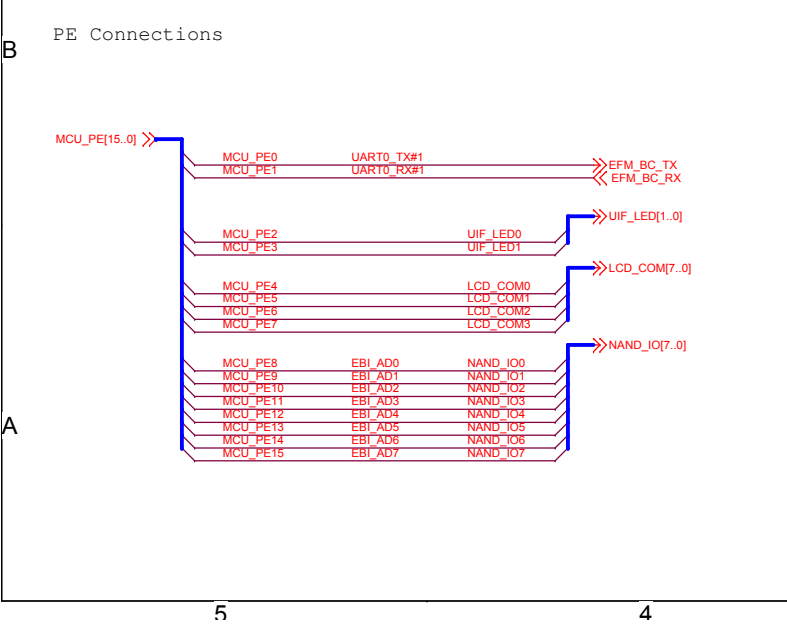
B

PE Connections

MCU_PE[15..0]

MCU_PE0 UART0_TX#1 EFM_BC_TX
MCU_PE1 UART0_RX#1 EFM_BC_RX

UIF_LED[1..0]
MCU_PE2 UIF_LED0
MCU_PE3 UIF_LED1

LCD_COM[7..0]
MCU_PE4 LCD_COM0
MCU_PE5 LCD_COM1
MCU_PE6 LCD_COM2
MCU_PE7 LCD_COM3

NAND_IO[7..0]
MCU_PE8 EBI_AD0 NAND_IO0
MCU_PE9 EBI_AD1 NAND_IO1
MCU_PE10 EBI_AD2 NAND_IO2
MCU_PE11 EBI_AD3 NAND_IO3
MCU_PE12 EBI_AD4 NAND_IO4
MCU_PE13 EBI_AD5 NAND_IO5
MCU_PE14 EBI_AD6 NAND_IO6
MCU_PE15 EBI_AD7 NAND_IO7

A

5

4